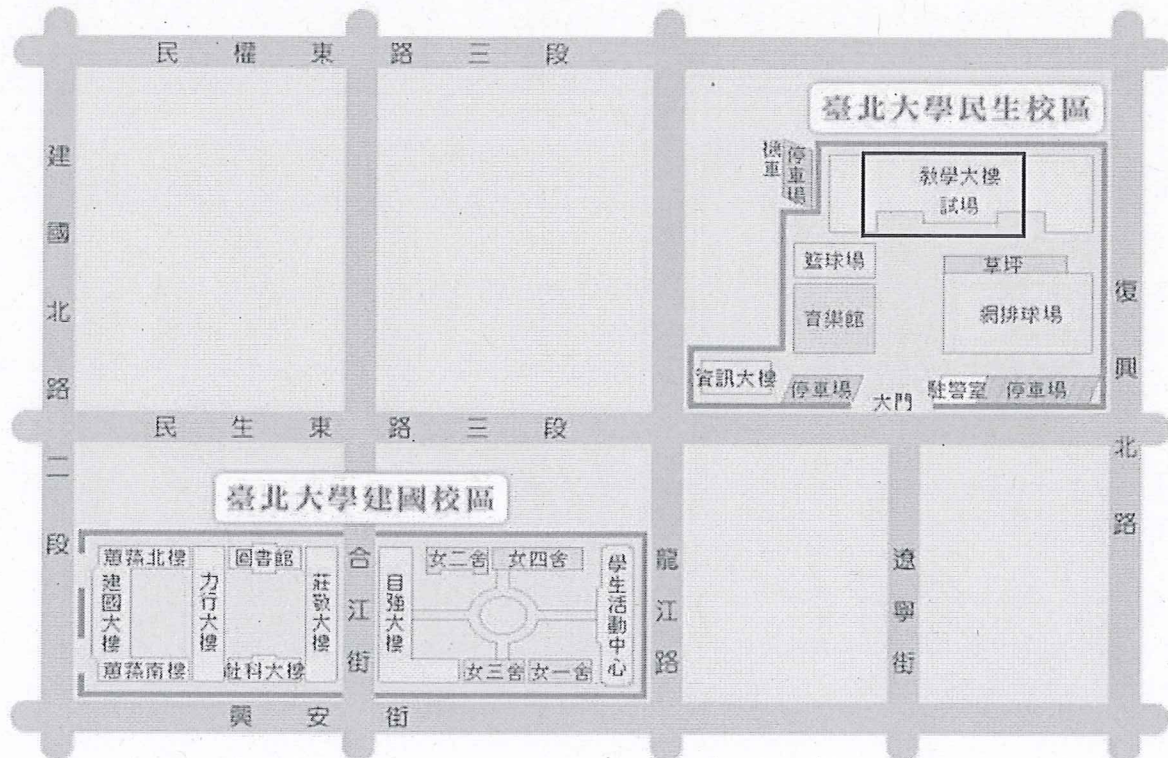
民權東路三段

臺北大學民生校區

機車停車場

教學大樓
試場

籃球場

草坪

育樂館

網排球場

資訊大樓

停車場

大門

駐警室

停車場

建國北路二段

復興北路

民生東路三段

臺北大學建國校區

蕙蓀北樓

建國大樓

蕙蓀南樓

力行大樓

圖書館

莊敬大樓

社科大樓

合江街

自強大樓

女二舍

女四舍

女三舍

女一舍

學生活動中心

龍江路

遼寧街

興安街